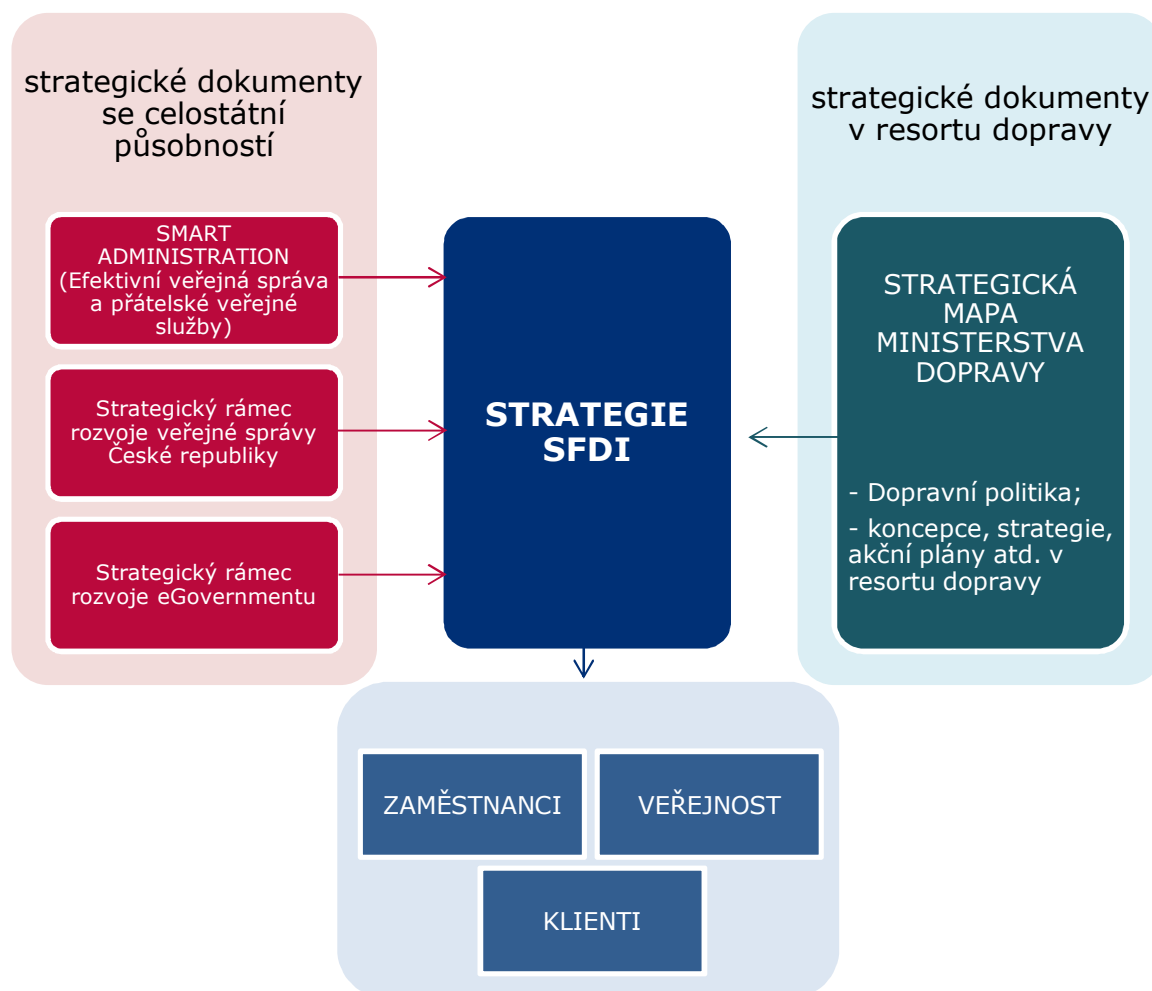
strategické dokumenty se celostátní působností

SMART ADMINISTRATION (Efektivní veřejná správa a přátelské veřejné služby)

Strategický rámec rozvoje veřejné správy České republiky

Strategický rámec rozvoje eGovernmentu

STRATEGIE SFDI

strategické dokumenty v resortu dopravy

STRATEGICKÁ MAPA MINISTERSTVA DOPRAVY

- Dopravní politika;

- koncepce, strategie, akční plány atd. v resortu dopravy

ZAMĚSTNANCI

VEŘEJNOST

KLIENTI